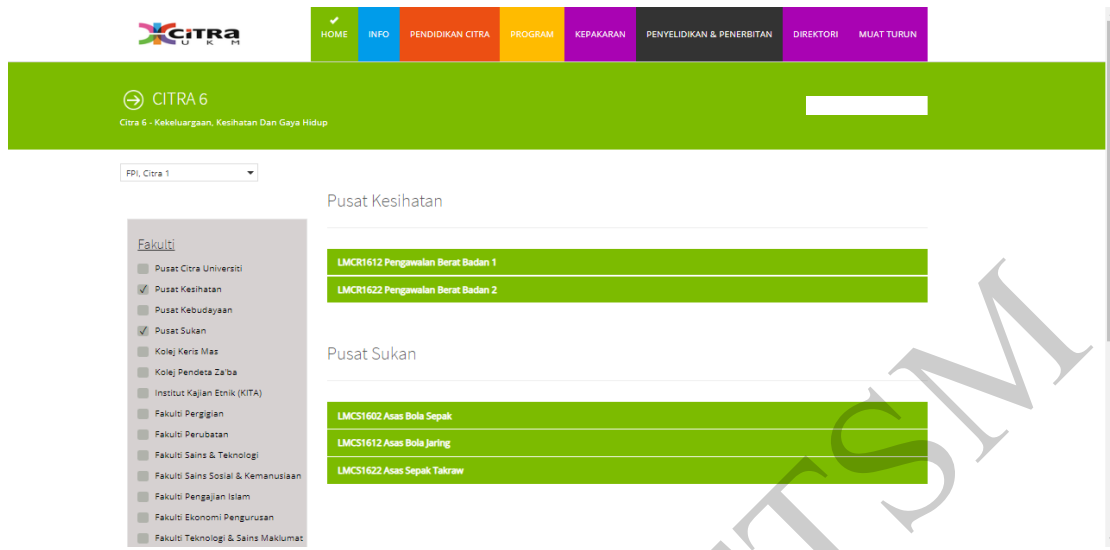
CITRA UKM

HOME INFO PENDIDIKAN CITRA PROGRAM KEPAKARAN PENYELIDIKAN & PENERBITAN DIREKTORI MUAT TURUN

CITRA 6
Citra 6 - Kekeluargaan, Kesihatan Dan Gaya Hidup

FPI, Citra 1

Fakulti
Pusat Citra Universiti
Pusat Kesihatan
Pusat Kebudayaan
Pusat Sukan
Kolej Keris Mas
Kolej Pendeta Za'ba
Institut Kajian Etnik (KITA)
Fakulti Pergigian
Fakulti Perubatan
Fakulti Sains & Teknologi
Fakulti Sains Sosial & Kemanusiaan
Fakulti Pengajian Islam
Fakulti Ekonomi Pengurusan
Fakulti Teknologi & Sains Maklumat

Pusat Kesihatan

LMCR1612 Pengawalan Berat Badan 1
LMCR1622 Pengawalan Berat Badan 2

Pusat Sukan

LMCS1602 Asas Bola Sepak
LMCS1612 Asas Bola Jaring
LMCS1622 Asas Sepak Takraw

UTSM